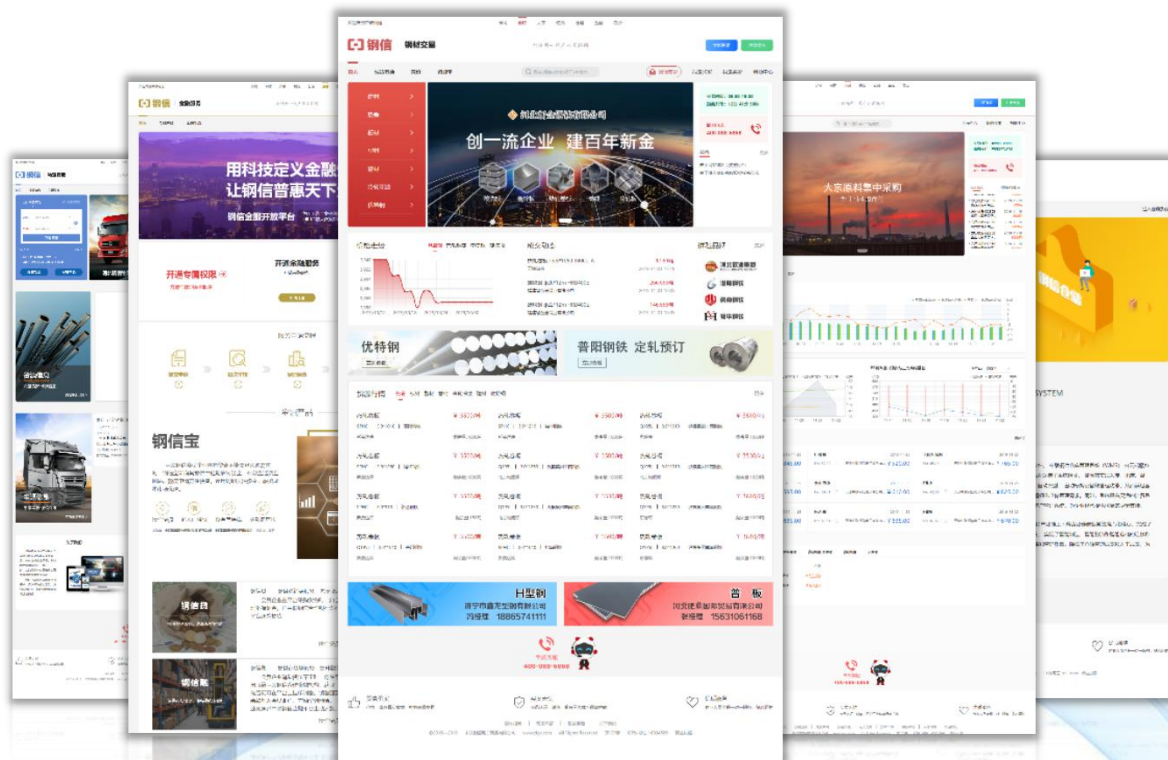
钢信 钢材交易

创一流企业 建百年新金

优特钢

普阳钢铁 定轧预订

H型钢
唐宁市鑫泽型钢有限公司
冯经理 18865741111

普板
河北建华加彩钢板有限公司
张经理 15631061168

钢信 金融服务

用科技定义金融
让钢信普惠天下

钢信金融开放平台

开通专属权限

钢信宝

钢信

大宗原料集中采购

SYSTEM